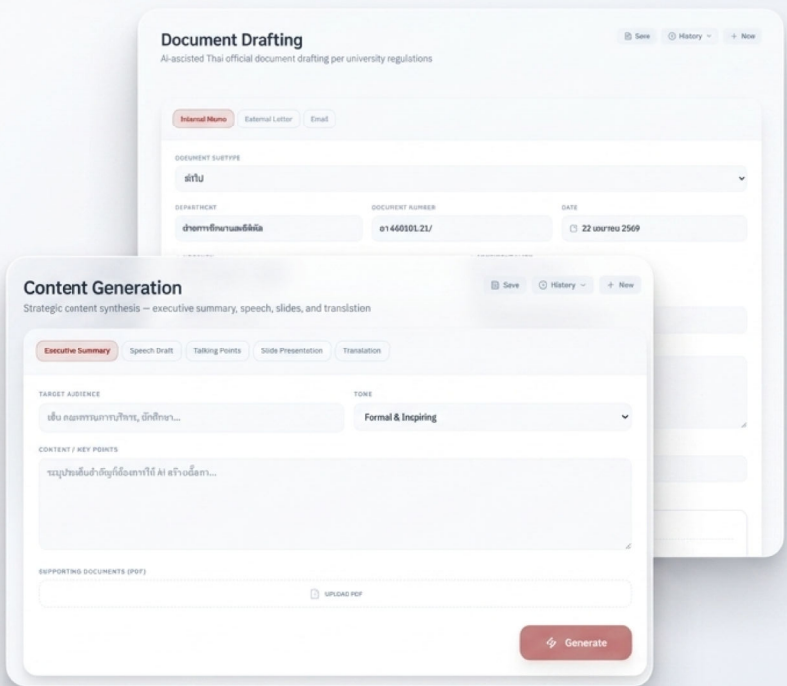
Document Drafting

AI-assisted Thai official document drafting per university regulations

Save History New

Internal Memo External Letter Email

DOCUMENT SUBTYPE

ทั่วไป

DEPARTMENT

ฝ่ายการศึกษาและดิจิทัล

DOCUMENT NUMBER

อว 660101.21/

DATE

22 เมษายน 2569

Content Generation

Strategic content synthesis — executive summary, speech, slides, and translation

Save History New

Executive Summary Speech Draft Talking Points Slide Presentation Translation

TARGET AUDIENCE

เช่น คณะกรรมการบริหาร, นักศึกษา...

TONE

Formal & Inspiring

CONTENT / KEY POINTS

ระบุประเด็นสำคัญที่ต้องการให้ AI สร้างเนื้อหา...

SUPPORTING DOCUMENTS (PDF)

UPLOAD PDF

Generate